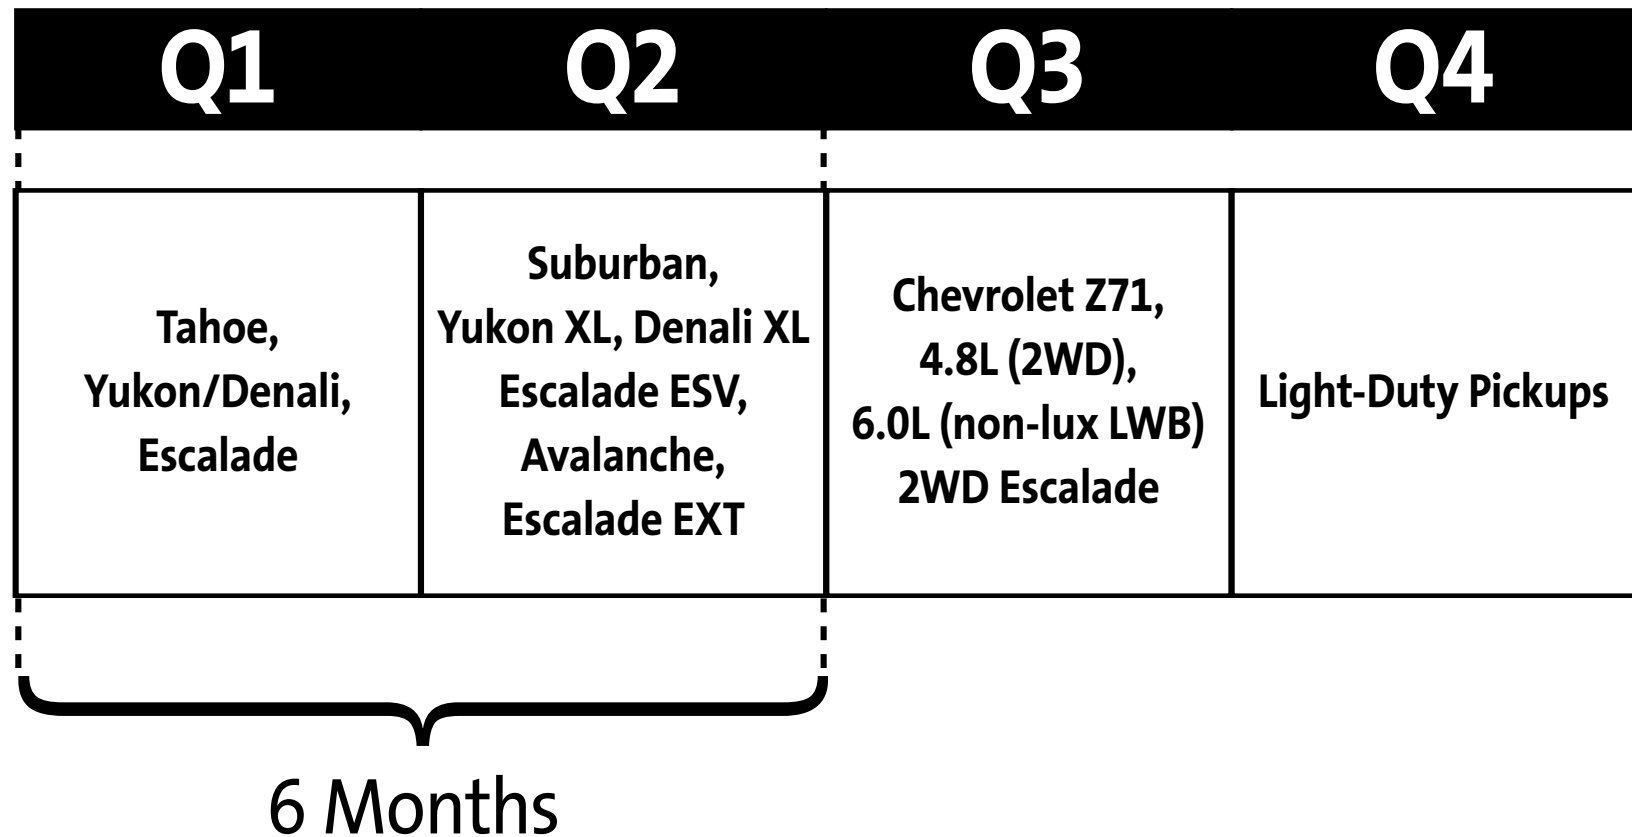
| Q1 | Q2 | Q3 | Q4 |
|---|---|---|---|
| Tahoe, Yukon/Denali, Escalade | Suburban, Yukon XL, Denali XL Escalade ESV, Avalanche, Escalade EXT | Chevrolet Z71, 4.8L (2WD), 6.0L (non-lux LWB) 2WD Escalade | Light-Duty Pickups |

6 Months